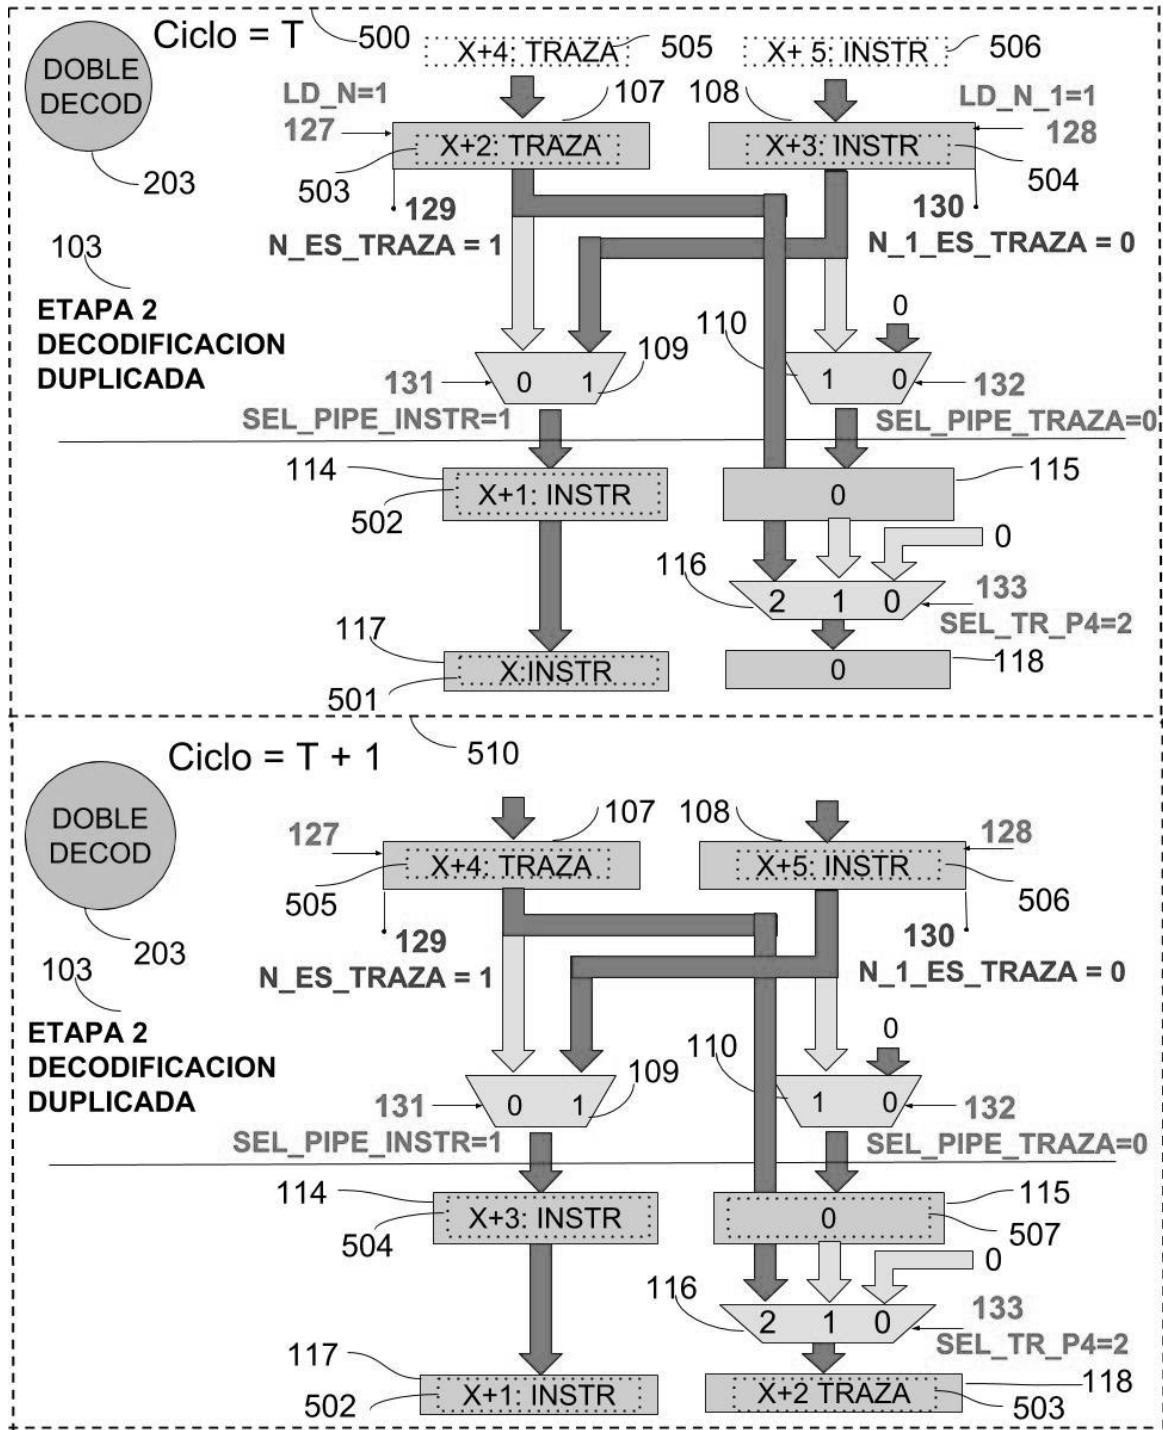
Ciclo = T
500
X+4: TRAZA
505
X+ 5: INSTR
506
DOBLE DECOD
203
LD_N=1
107
108
LD_N_1=1
127
X+2: TRAZA
X+3: INSTR
128
503
504
129
130
N_ES_TRAZA = 1
N_1_ES_TRAZA = 0
103
ETAPA 2
DECODIFICACION
DUPLICADA
110
0
109
131
0
1
1
0
132
SEL_PIPE_INSTR=1
SEL_PIPE_TRAZA=0
114
X+1: INSTR
0
115
502
0
116
2
1
0
133
SEL_TR_P4=2
117
X:INSTR
0
118
501

Ciclo = T + 1
510
DOBLE DECOD
203
107
108
127
X+4: TRAZA
X+5: INSTR
128
505
506
129
130
N_ES_TRAZA = 1
N_1_ES_TRAZA = 0
103
ETAPA 2
DECODIFICACION
DUPLICADA
110
0
109
131
0
1
1
0
132
SEL_PIPE_INSTR=1
SEL_PIPE_TRAZA=0
114
X+3: INSTR
0
115
504
507
0
116
2
1
0
133
SEL_TR_P4=2
117
X+1: INSTR
X+2 TRAZA
118
502
503